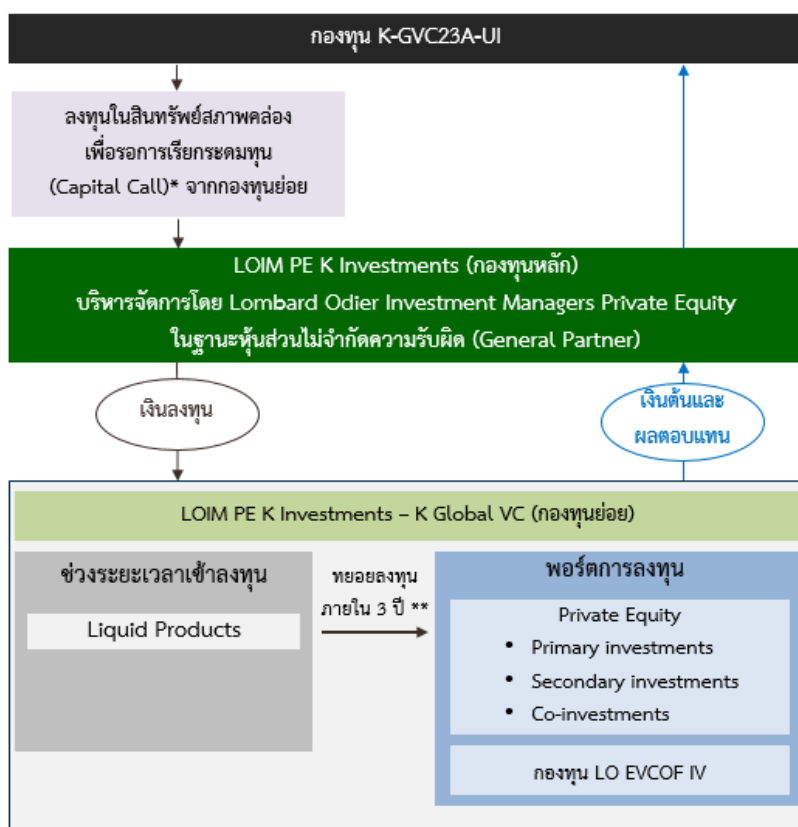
กองทุน K-GVC23A-UI

ลงทุนในสินทรัพย์สภาพคล่อง เพื่อรอการเรียกระดมทุน (Capital Call)* จากกองทุนย่อย

LOIM PE K Investments (กองทุนหลัก)
บริหารจัดการโดย Lombard Odier Investment Managers Private Equity
ในฐานะหุ้นส่วนไม่จำกัดความรับผิด (General Partner)

เงินลงทุน

เงินต้นและ ผลตอบแทน

LOIM PE K Investments – K Global VC (กองทุนย่อย)

ช่วงระยะเวลาเข้าลงทุน

Liquid Products

ทยอยลงทุน ภายใน 3 ปี **

พอร์ตการลงทุน

Private Equity
• Primary investments
• Secondary investments
• Co-investments

กองทุน LO EVCOF IV